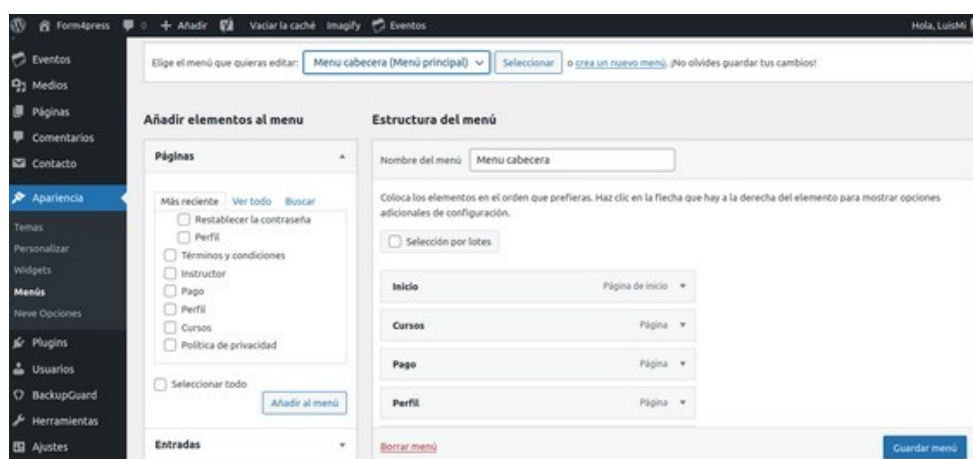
Form4press 0 + Añadir Vaciar la caché Imagify Eventos Hola, LuisMi

Eventos
Medios
Páginas
Comentarios
Contacto
Apariencia
Temas
Personalizar
Widgets
Menús
Neve Opciones
Plugins
Usuarios
BackupGuard
Herramientas
Ajustes

Elige el menú que quieras editar: Menu cabecera (Menú principal) Seleccionar o crea un nuevo menú. ¡No olvides guardar tus cambios!

Añadir elementos al menu

Páginas

Más reciente Ver todo Buscar
Restablecer la contraseña
Perfil
Términos y condiciones
Instructor
Pago
Perfil
Cursos
Política de privacidad

Seleccionar todo
Añadir al menú

Entradas

Estructura del menú

Nombre del menú Menu cabecera

Coloca los elementos en el orden que prefieras. Haz clic en la flecha que hay a la derecha del elemento para mostrar opciones adicionales de configuración.

Selección por lotes

| Inicio | Página de inicio |
|---|---|
| Cursos | Página |
| Pago | Página |
| Perfil | Página |

Borrar menú
Guardar menú